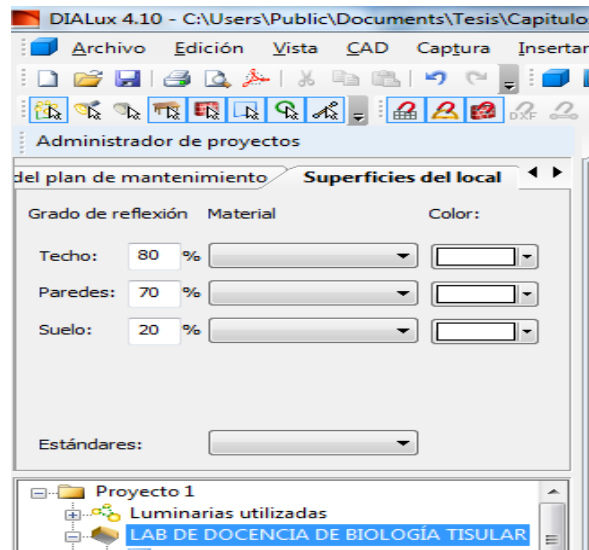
DIALux 4.10 - C:\Users\Public\Documents\Tesis\Capitulo

Archivo Edición Vista CAD Captura Insertar

DXF

Administrador de proyectos

del plan de mantenimiento Superficies del local

Grado de reflexión Material Color:

Techo: 80 %

Paredes: 70 %

Suelo: 20 %

Estándares:

Proyecto 1
Luminarias utilizadas
LAB DE DOCENCIA DE BIOLOGÍA TISULAR